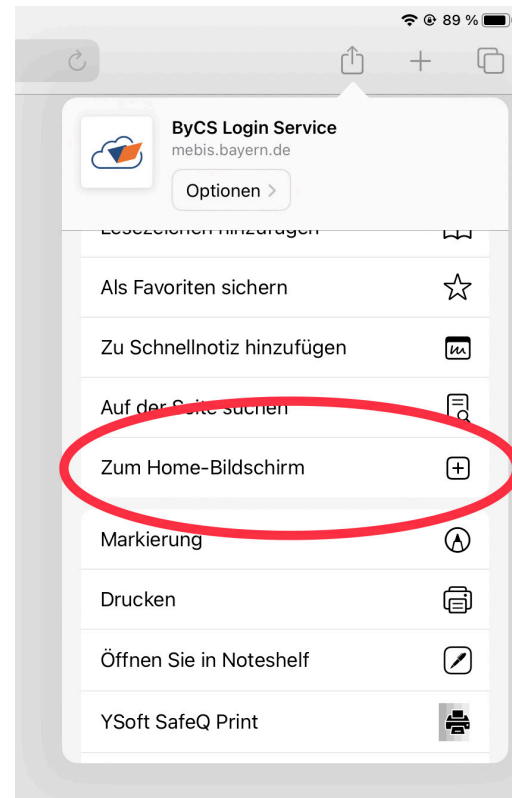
89 %

ByCS Login Service
mebis.bayern.de
Optionen >

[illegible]

Als Favoriten sichern

Zu Schnellnotiz hinzufügen

Auf der S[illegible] suchen

Zum Home-Bildschirm

Markierung

Drucken

Öffnen Sie in Noteshelf

YSoft SafeQ Print